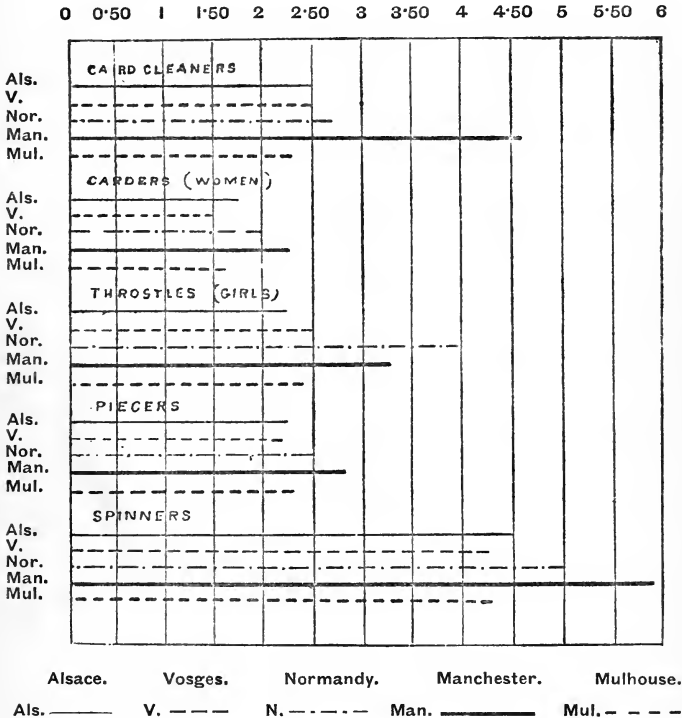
0 0·50 1 1·50 2 2·50 3 3·50 4 4·50 5 5·50 6

CARD CLEANERS
Als.
V.
Nor.
Man.
Mul.

CARDERS (WOMEN)
Als.
V.
Nor.
Man.
Mul.

THROSTLES (GIRLS)
Als.
V.
Nor.
Man.
Mul.

PIECERS
Als.
V.
Nor.
Man.
Mul.

SPINNERS
Als.
V.
Nor.
Man.
Mul.

Alsace. Vosges. Normandy. Manchester. Mulhouse.

Als. V. N. Man. Mul.